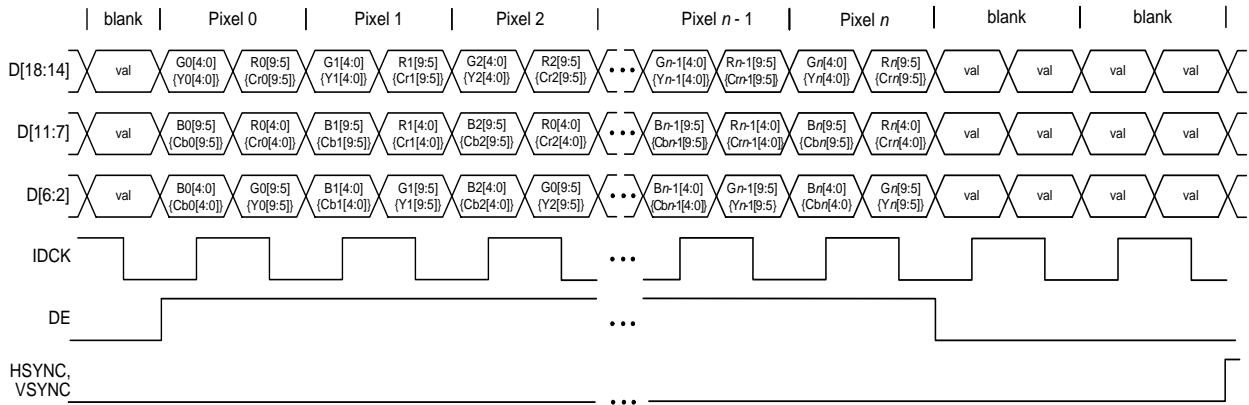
blank | Pixel 0 | Pixel 1 | Pixel 2 | Pixel $n$ - 1 | Pixel $n$ | blank | blank

D[18:14] val G0[4:0] {Y0[4:0]} R0[9:5] {Cr0[9:5]} G1[4:0] {Y1[4:0]} R1[9:5] {Cr1[9:5]} G2[4:0] {Y2[4:0]} R2[9:5] {Cr2[9:5]} ••• G$n$-1[4:0] {Y$n$-1[4:0]} R$n$-1[9:5] {Cr$n$-1[9:5]} G$n$[4:0] {Y$n$[4:0]} R$n$[9:5] {Cr$n$[9:5]} val val val val

D[11:7] val B0[9:5] {Cb0[9:5]} R0[4:0] {Cr0[4:0]} B1[9:5] {Cb1[9:5]} R1[4:0] {Cr1[4:0]} B2[9:5] {Cb2[9:5]} R0[4:0] {Cr2[4:0]} ••• B$n$-1[9:5] {Cb$n$-1[9:5]} R$n$-1[4:0] {Cr$n$-1[4:0]} B$n$[9:5] {Cb$n$[9:5]} R$n$[4:0] {Cr$n$[4:0]} val val val val

D[6:2] val B0[4:0] {Cb0[4:0]} G0[9:5] {Y0[9:5]} B1[4:0] {Cb1[4:0]} G1[9:5] {Y1[9:5]} B2[4:0] {Cb2[4:0]} G0[9:5] {Y2[9:5]} ••• B$n$-1[4:0] {Cb$n$-1[4:0]} G$n$-1[9:5] {Y$n$-1[9:5} B$n$[4:0] {Cb$n$[4:0} G$n$[9:5] {Y$n$[9:5]} val val val val

IDCK •••

DE •••

HSYNC, VSYNC •••